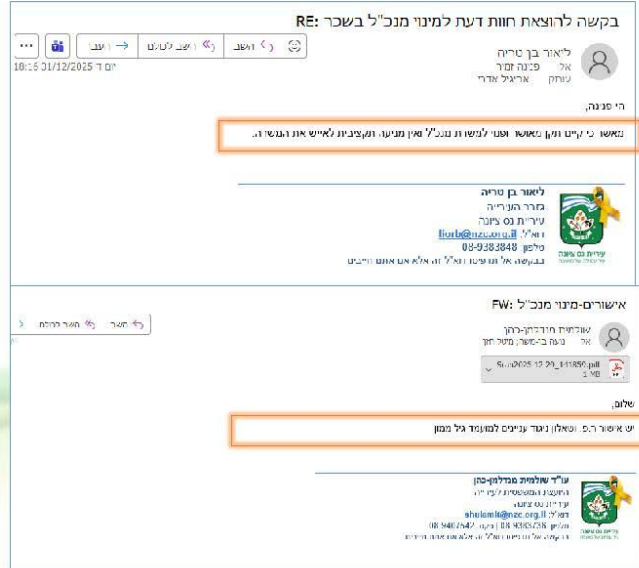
RE: בקשה להוצאת חוות דעת למינוי מנכ"ל בשכר

השב | השב לכולם | העבר

ליאור בן טריה
אל פנינה זמיר
עותק אריג'ל אדרי
יום ד 01/12/2025 18:15

היי פנינה,

מאשר כי קיים תקן מאושר ופנוי למשרת מנכ"ל ואין מניעה תקציבית לאייש את המשרה.

ליאור בן טריה
גזבר העירייה
עיריית נס ציונה
דוא"ל: liorb@nzc.org.il
טלפון: 08-9383848
בבקשה אל תדפיסו דוא"ל זה אלא אם אתם חייבים

עיריית נס ציונה

FW: אישורים-מינוי מנכ"ל

השב | השב לכולם

שולמית מגדלון-כהן
אל נגה ב-שמש; משה חן

Scan2025-12-23_141850.pdf
1 MB

שלום,

יש אישור ה.פ. ושאלון ניגוד עניינים למועמד גיל מגון

עו"ד שולמית מגדלון-כהן
היועצת המשפטית לעירייה
עיריית נס ציונה
דוא"ל: shulamit@nzc.org.il
טלפון: 08-9383738 | פקס: 08-9407542
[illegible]

עיריית נס ציונה